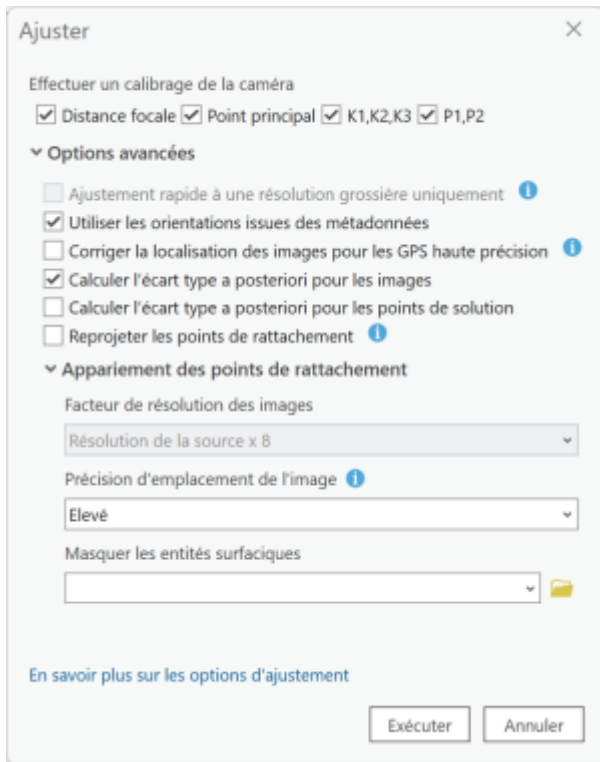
Ajuster ×

Effectuer un calibrage de la caméra
Distance focale Point principal K1,K2,K3 P1,P2

Options avancées

Ajustement rapide à une résolution grossière uniquement
Utiliser les orientations issues des métadonnées
Corriger la localisation des images pour les GPS haute précision
Calculer l'écart type a posteriori pour les images
Calculer l'écart type a posteriori pour les points de solution
Reprojeter les points de rattachement

Appariement des points de rattachement

Facteur de résolution des images
Résolution de la source x 8

Précision d'emplacement de l'image
Elevé

Masquer les entités surfaciques

En savoir plus sur les options d'ajustement

Exécuter Annuler